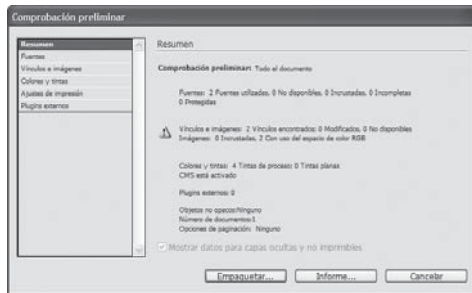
Comprobación preliminar

Resumen
Fuentes
Vínculos e imágenes
Colores y tintas
Ajustes de impresión
Plugins externos

Resumen

Comprobación preliminar: Todo el documento

Fuentes: 2 Fuentes utilizadas, 0 No disponibles, 0 Incrustadas, 0 Incompletas
0 Protegidas

Vínculos e imágenes: 2 Vínculos encontrados; 0 Modificados, 0 No disponibles
Imágenes: 0 Incrustadas, 2 Con uso del espacio de color RGB

Colores y tintas: 4 Tintas de proceso; 0 Tintas planas
CMS está activado

Plugins externos: 0

Objetos no opacos:Ninguno
Número de documentos:1
Opciones de paginación: Ninguno

Mostrar datos para capas ocultas y no imprimibles

Empaquetar... Informe... Cancelar